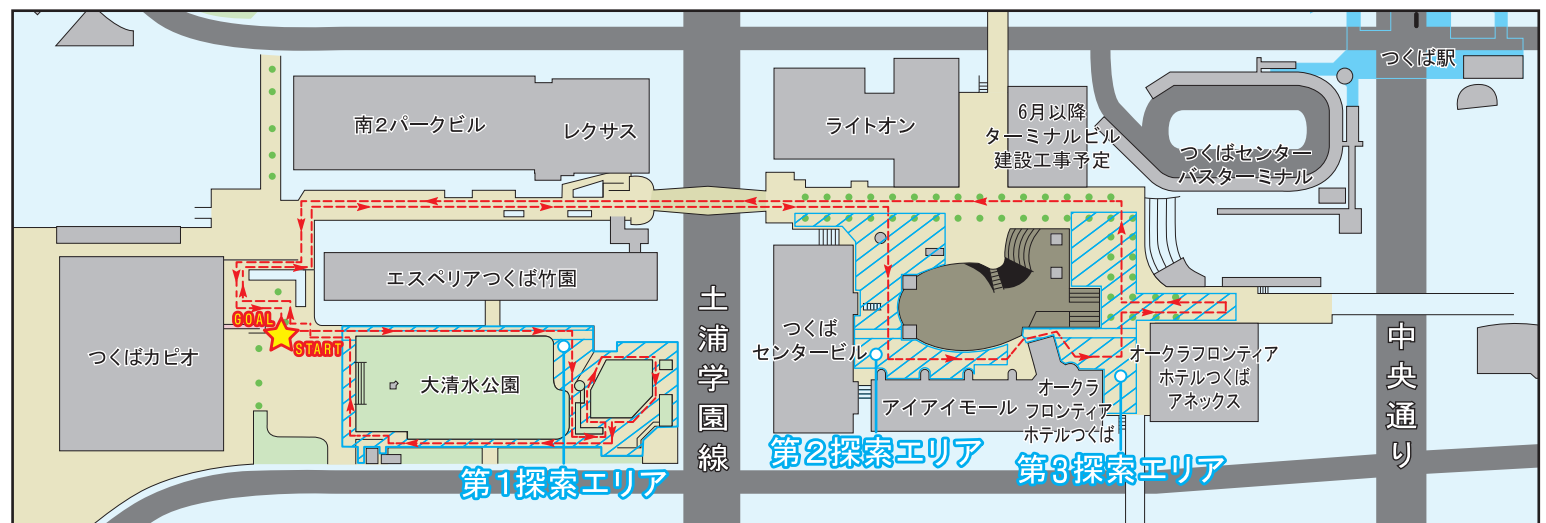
つくば駅

南2パークビル

レクサス

ライトオン

6月以降
ターミナルビル
建設工事予定

つくばセンター
バスターミナル

エスペリアつくば竹園

土浦学園線

中央通り

つくばカピオ

GOAL

START

大清水公園

つくば
センタービル

オークラフロンティア
ホテルつくば
アネックス

アイアイモール

オークラ
フロンティア
ホテルつくば

第1探索エリア

第2探索エリア

第3探索エリア